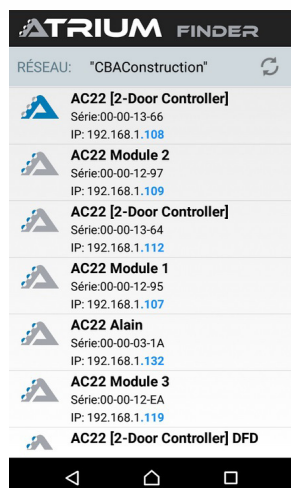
ATRIUM FINDER

RÉSEAU: "CBAConstruction"

AC22 [2-Door Controller]
Série:00-00-13-66
IP: 192.168.1.108

AC22 Module 2
Série:00-00-12-97
IP: 192.168.1.109

AC22 [2-Door Controller]
Série:00-00-13-64
IP: 192.168.1.112

AC22 Module 1
Série:00-00-12-95
IP: 192.168.1.107

AC22 Alain
Série:00-00-03-1A
IP: 192.168.1.132

AC22 Module 3
Série:00-00-12-EA
IP: 192.168.1.119

AC22 [2-Door Controller] DFD